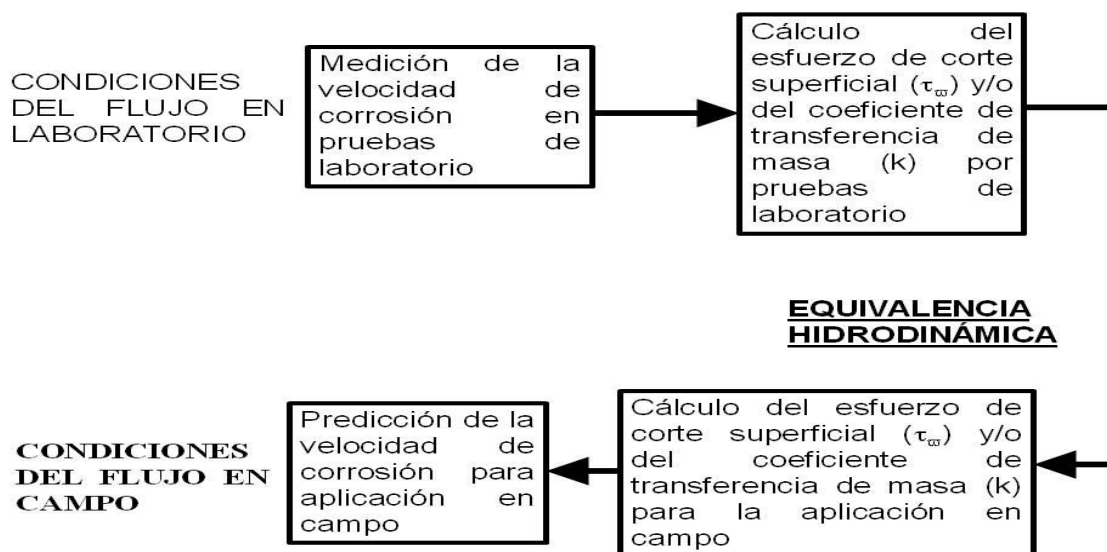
CONDICIONES DEL FLUJO EN LABORATORIO

Medición de la velocidad de corrosión en pruebas de laboratorio

Cálculo del esfuerzo de corte superficial ($\tau_{\varpi}$) y/o del coeficiente de transferencia de masa (k) por pruebas de laboratorio

EQUIVALENCIA HIDRODINÁMICA

CONDICIONES DEL FLUJO EN CAMPO

Predicción de la velocidad de corrosión para aplicación en campo

Cálculo del esfuerzo de corte superficial ($\tau_{\varpi}$) y/o del coeficiente de transferencia de masa (k) para la aplicación en campo